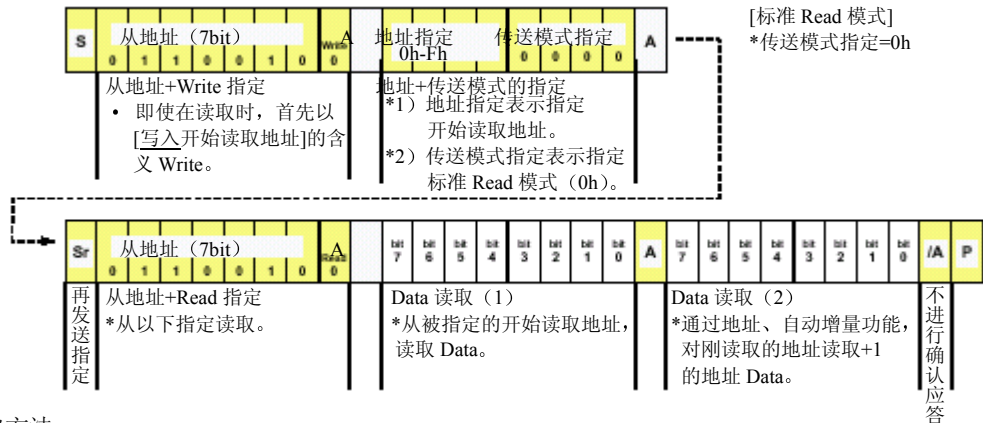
S 从地址（7bit） 0 1 1 0 0 1 0 Write 0 A 地址指定 0h-Fh 传送模式指定 0 0 0 0 A

[标准 Read 模式]
*传送模式指定=0h

从地址+Write 指定
• 即使在读取时，首先以[写入开始读取地址]的含义 Write。

地址+传送模式的指定
*1）地址指定表示指定开始读取地址。
*2）传送模式指定表示指定标准 Read 模式（0h）。

Sr 从地址（7bit） 0 1 1 0 0 1 0 Read 0 A bit 7 bit 6 bit 5 bit 4 bit 3 bit 2 bit 1 bit 0 A bit 7 bit 6 bit 5 bit 4 bit 3 bit 2 bit 1 bit 0 /A P

再发送指定

从地址+Read 指定
*从以下指定读取。

Data 读取（1）
*从被指定的开始读取地址，读取 Data。

Data 读取（2）
*通过地址、自动增量功能，对刚读取的地址读取+1 的地址 Data。

不进行确认应答